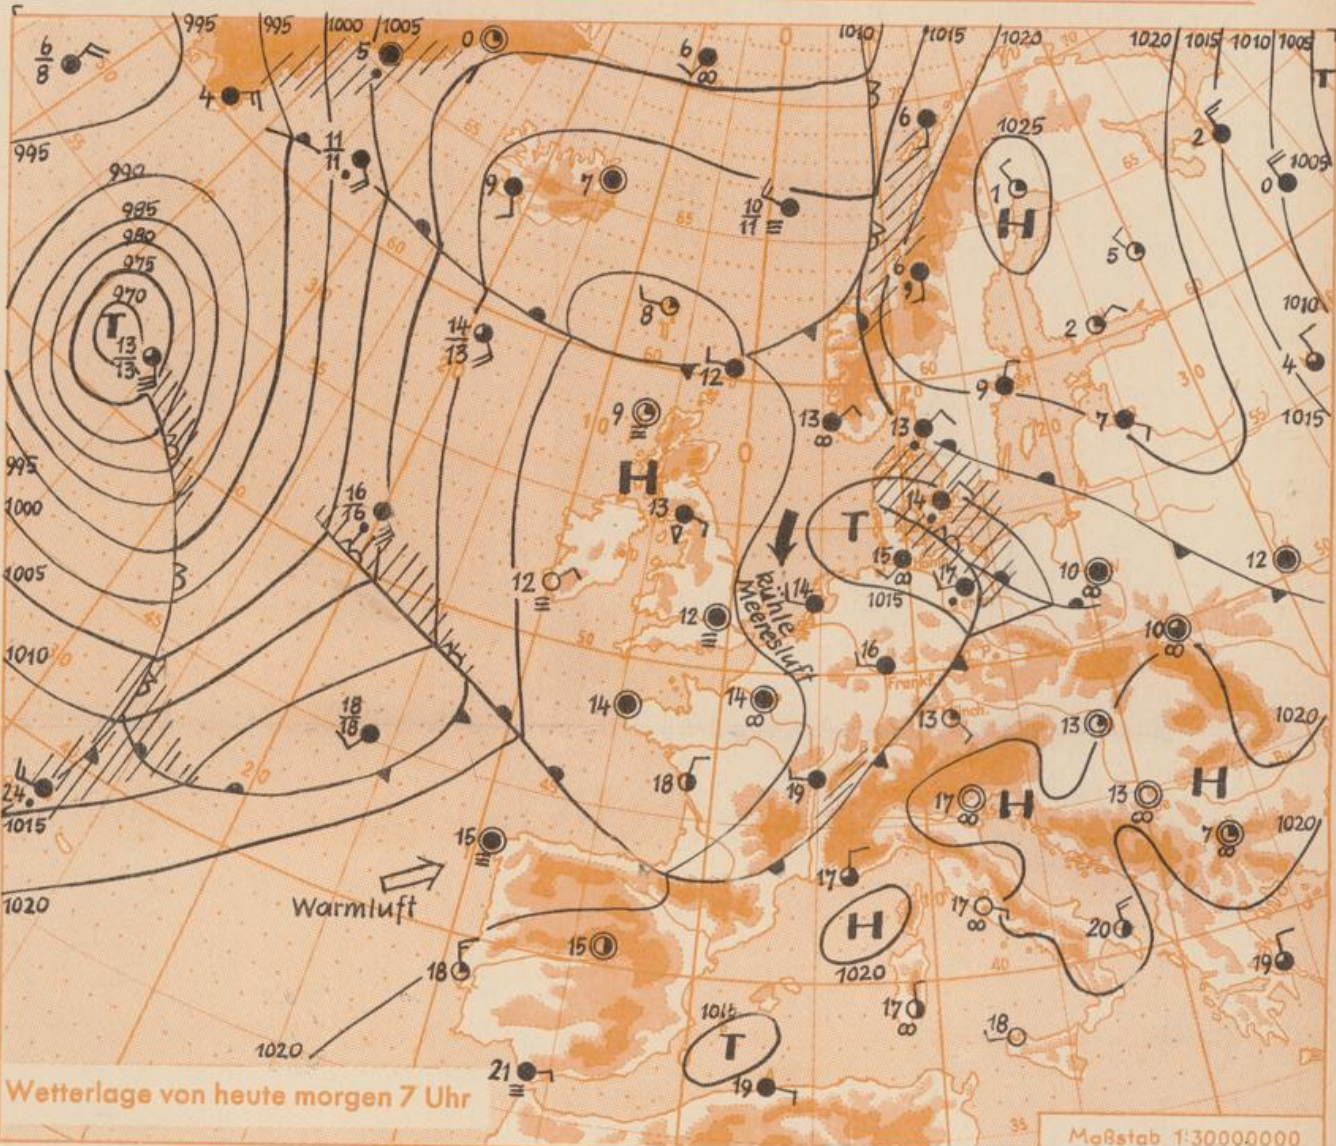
995
995
1000
1005
1010
1015
1020
1020
1015
1010
1005
$\frac{6}{8}$
5
0
6
4
995
$\frac{11}{11}$
990
985
980
975
970
T
$\frac{13}{13}$
9
7
$\frac{10}{11}$
6
1025
1
H
2
1005
0
5
6
8
2
1010
$\frac{14}{13}$
12
4
9
7
1015
9
13
13
995
1000
H
13
T
14
$\frac{16}{16}$
1005
12
kühle Meeresluft
14
15
1015
17
10
12
12
1010
16
10
1020
14
14
$\frac{18}{18}$
13
13
13
H
18
19
17
H
17
1020
24
1015
15
Warmluft
17
17
H
20
1020
15
1020
18
19
1016
17
T
18
1020
21
19
Wetterlage von heute morgen 7 Uhr
Maßstab 1:30000000